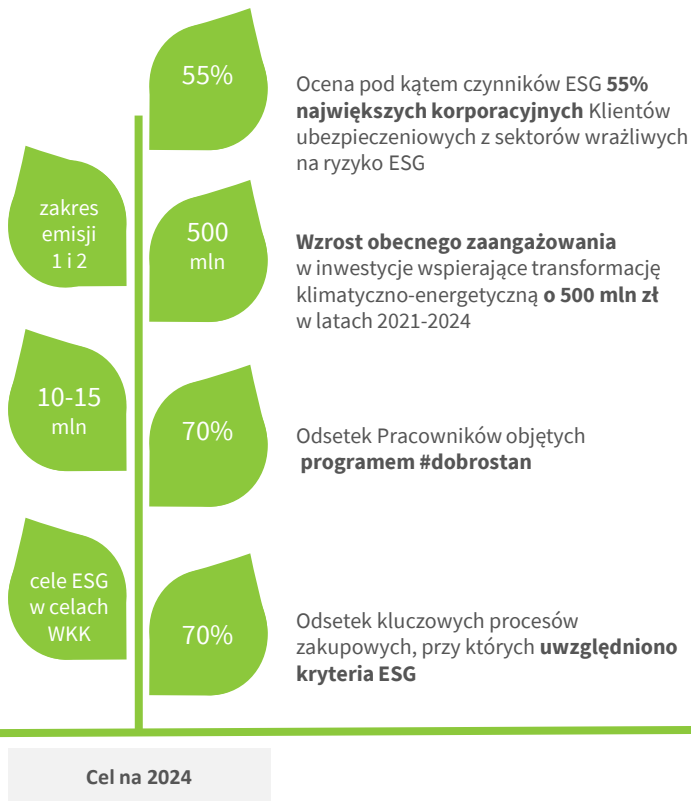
55%

Ocena pod kątem czynników ESG **55% największych korporacyjnych** Klientów ubezpieczeniowych z sektorów wrażliwych na ryzyko ESG

zakres emisji 1 i 2

500 mln

**Wzrost obecnego zaangażowania** w inwestycje wspierające transformację klimatyczno-energetyczną **o 500 mln zł** w latach 2021-2024

10-15 mln

70%

Odsetek Pracowników objętych **programem #dobrostan**

cele ESG w celach WKK

70%

Odsetek kluczowych procesów zakupowych, przy których **uwzględniono kryteria ESG**

Cel na 2024